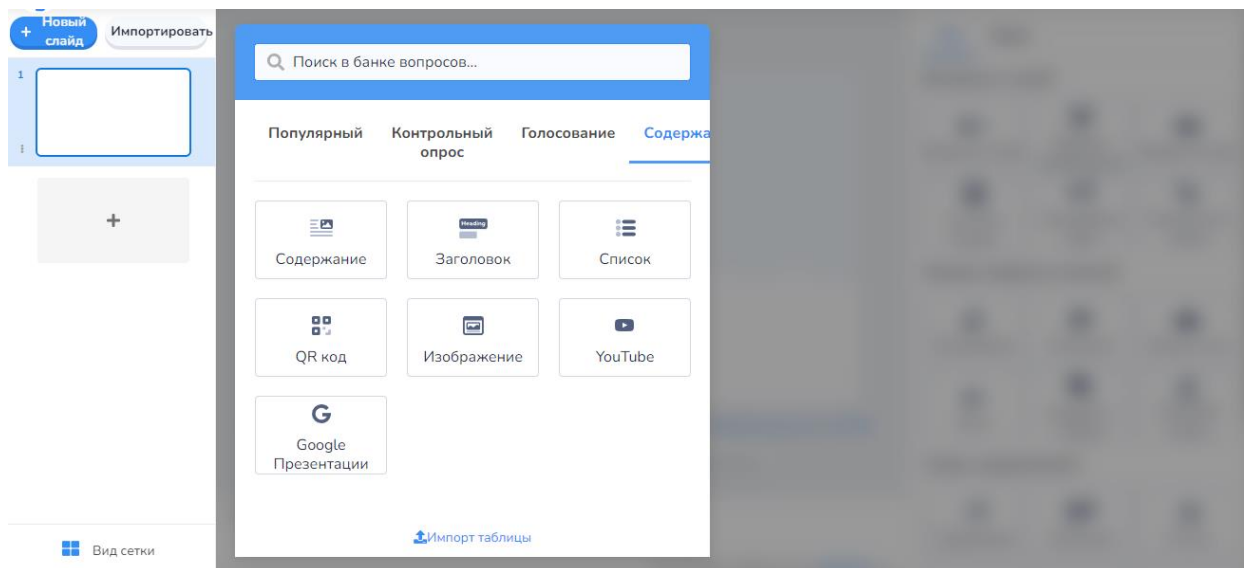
+ Новый слайд
Импортировать
1
+
Вид сетки

Поиск в банке вопросов...

Популярный
Контрольный опрос
Голосование
Содержа

Содержание
Heading
Заголовок
Список
QR код
Изображение
YouTube
G
Google Презентации

Импорт таблицы